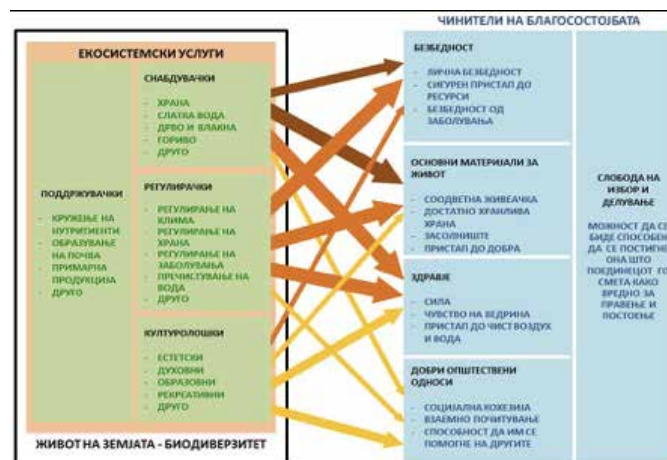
ЧИНИТЕЛИ НА БЛАГОСОСТОЈБАТА

ЕКОСИСТЕМСКИ УСЛУГИ

СНАБДУВАЧКИ
- ХРАНА
- СЛАТКА ВОДА
- ДРВО И ВЛАКНА
- ГОРИВО
- ДРУГО

ПОДДРЖУВАЧКИ
- КРУЖЕЊЕ НА НУТРИЕНТИ
- ОБРАЗУВАЊЕ НА ПОЧВА
- ПРИМАРНА ПРОДУКЦИЈА
- ДРУГО

РЕГУЛИРАЧКИ
- РЕГУЛИРАЊЕ НА КЛИМА
- РЕГУЛИРАЊЕ НА ХРАНА
- РЕГУЛИРАЊЕ НА ЗАБОЛУВАЊА
- ПРЕЧИСТУВАЊЕ НА ВОДА
- ДРУГО

КУЛТУРОЛОШКИ
- ЕСТЕТСКИ
- ДУХОВНИ
- ОБРАЗОВНИ
- РЕКРЕАТИВНИ
- ДРУГО

ЖИВОТ НА ЗЕМЈАТА - БИОДИВЕРЗИТЕТ

БЕЗБЕДНОСТ
- ЛИЧНА БЕЗБЕДНОСТ
- СИГУРЕН ПРИСТАП ДО РЕСУРСИ
- БЕЗБЕДНОСТ ОД ЗАБОЛУВАЊА

ОСНОВНИ МАТЕРИЈАЛИ ЗА ЖИВОТ
- СООДВЕТНА ЖИВЕАЧКА
- ДОСТАТНО ХРАНЛИВА ХРАНА
- ЗАСОЛНИШТЕ
- ПРИСТАП ДО ДОБРА

ЗДРАВЈЕ
- СИЛА
- ЧУВСТВО НА ВЕДРИНА
- ПРИСТАП ДО ЧИСТ ВОЗДУХ И ВОДА

ДОБРИ ОПШТЕСТВЕНИ ОДНОСИ
- СОЦИЈАЛНА КОХЕЗИЈА
- ВЗАЕМНО ПОЧИТУВАЊЕ
- СПОСОБНОСТ ДА ИМ СЕ ПОМОГНЕ НА ДРУГИТЕ

СЛОБОДА НА ИЗБОР И ДЕЛУВАЊЕ

МОЖНОСТ ДА СЕ БИДЕ СПОСОБЕН ДА СЕ ПОСТИГНЕ ОНА ШТО ПОЕДИНЕЦОТ ГО СМЕТА КАКО ВРЕДНО ЗА ПРАВЕЊЕ И ПОСТОЕЊЕ